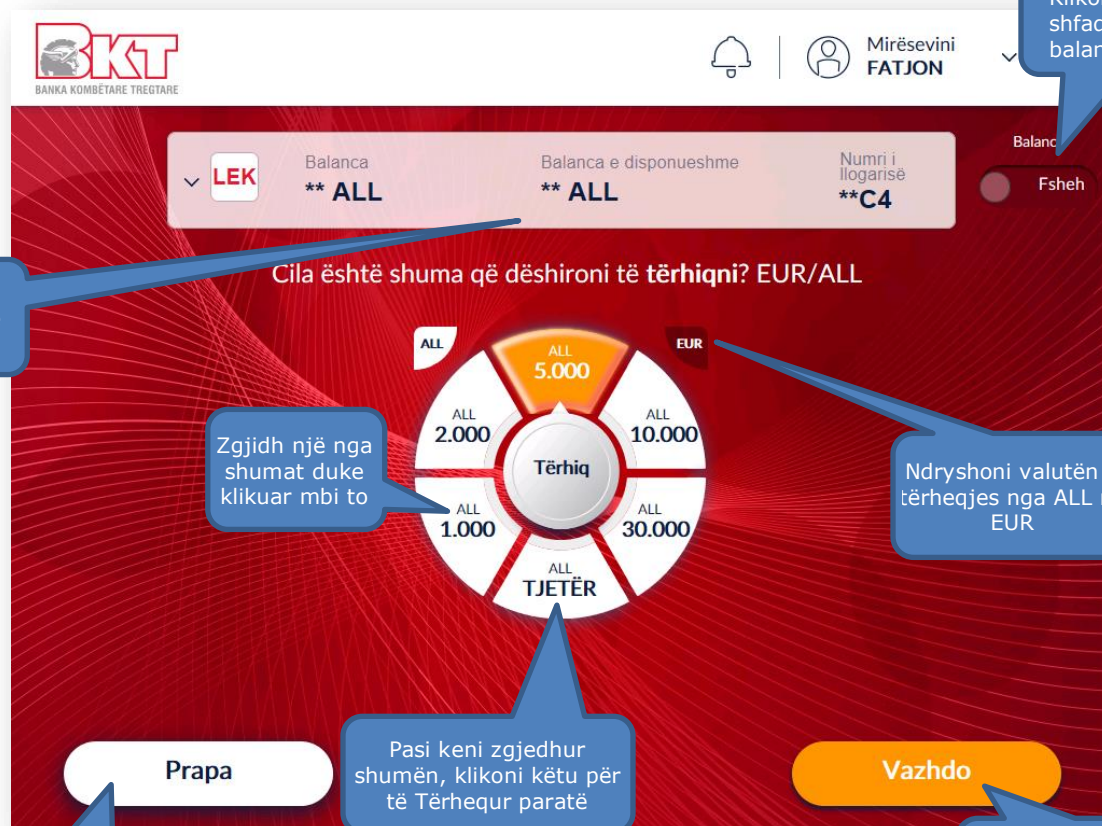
BKT
BANKA KOMBËTARE TREGTARE

Mirësevini
FATJON

Kliko
shfaq
balan

LEK
Balanca
** ALL
Balanca e disponueshme
** ALL
Numri i llogarisë
**C4

Balanc
Fsheh

Cila është shuma që dëshironi të tërhiqni? EUR/ALL

ALL
EUR

ALL
5.000
ALL
2.000
ALL
10.000
Tërhiq
ALL
1.000
ALL
30.000
ALL
TJETËR

Zgjidh një nga shumat duke klikuar mbi to

Ndryshoni valutën tërheqjes nga ALL EUR

Pasi keni zgjedhur shumën, klikoni këtu për të Tërhequr paratë

Prapa
Vazhdo